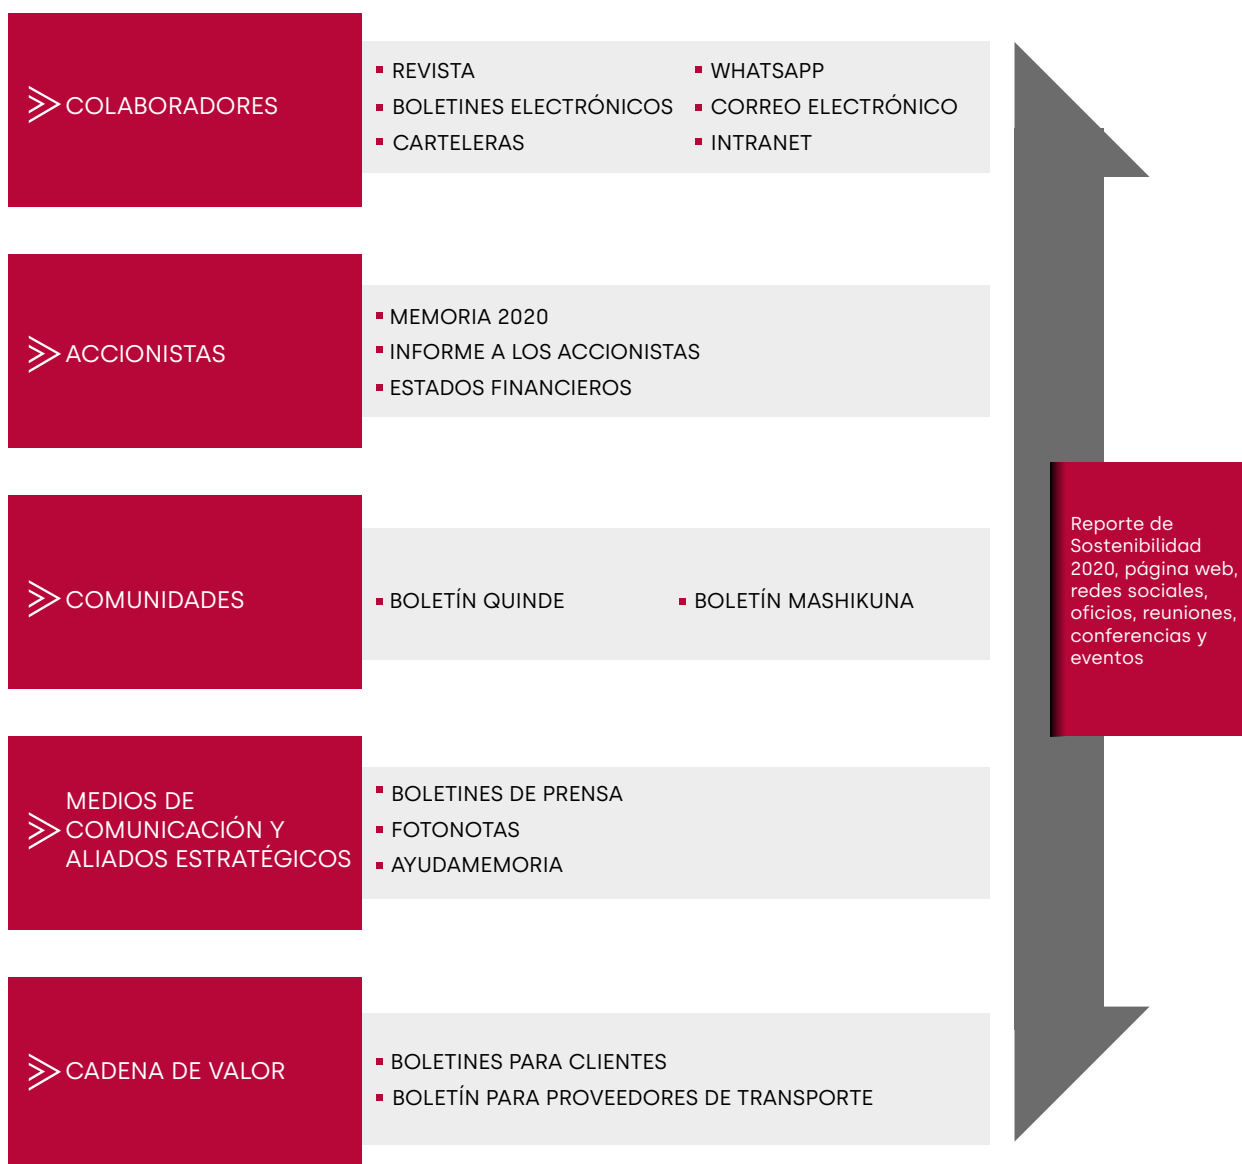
COLABORADORES

- REVISTA
- BOLETINES ELECTRÓNICOS
- CARTELERAS
- WHATSAPP
- CORREO ELECTRÓNICO
- INTRANET

ACCIONISTAS

- MEMORIA 2020
- INFORME A LOS ACCIONISTAS
- ESTADOS FINANCIEROS

COMUNIDADES

- BOLETÍN QUINDE
- BOLETÍN MASHIKUNA

MEDIOS DE COMUNICACIÓN Y ALIADOS ESTRATÉGICOS

- BOLETINES DE PRENSA
- FOTONOTAS
- AYUDAMEMORIA

CADENA DE VALOR

- BOLETINES PARA CLIENTES
- BOLETÍN PARA PROVEEDORES DE TRANSPORTE

Reporte de Sostenibilidad 2020, página web, redes sociales, oficios, reuniones, conferencias y eventos